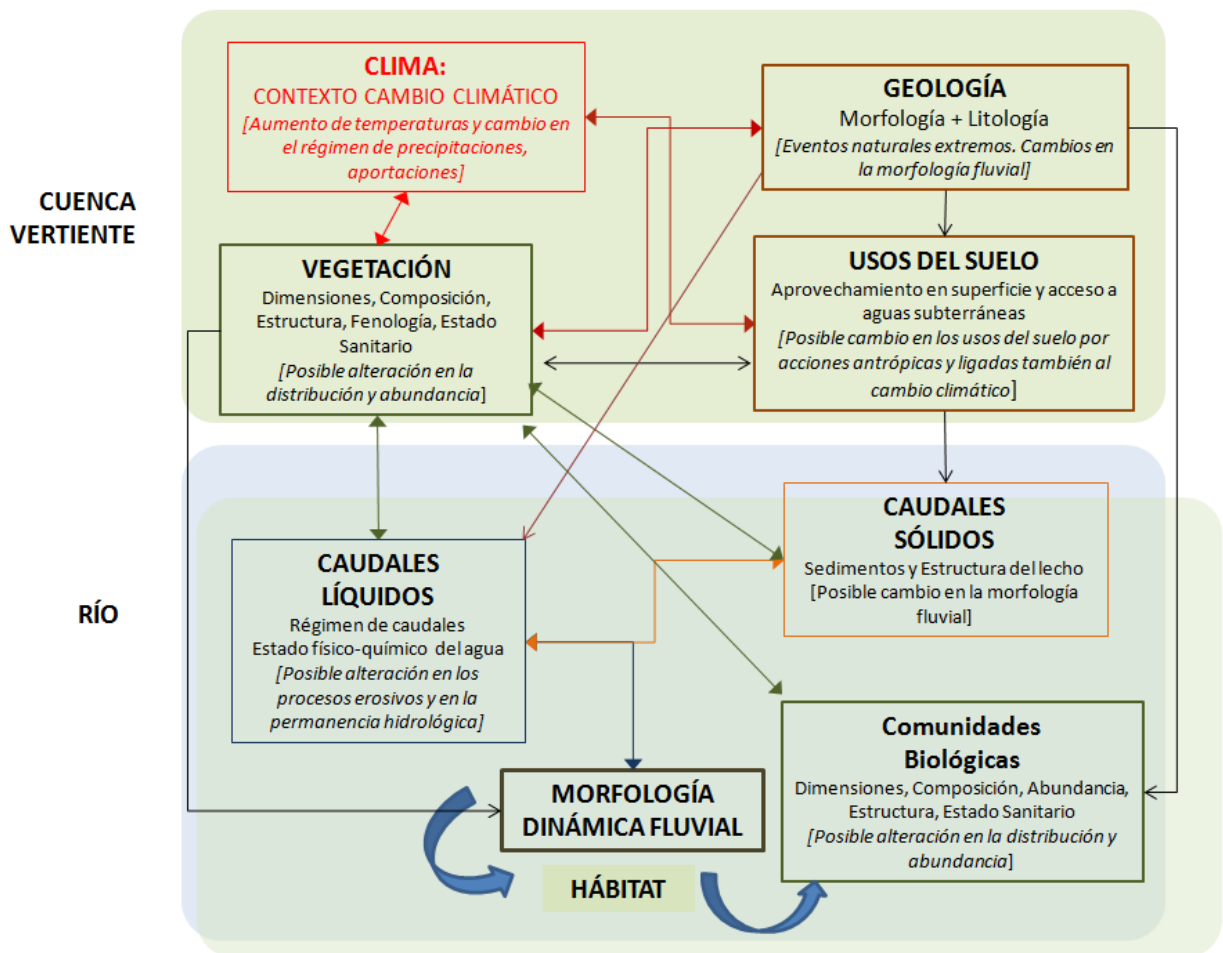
CLIMA:
CONTEXTO CAMBIO CLIMÁTICO
[Aumento de temperaturas y cambio en el régimen de precipitaciones, aportaciones]

GEOLOGÍA
Morfología + Litología
[Eventos naturales extremos. Cambios en la morfología fluvial]

CUENCA VERTIENTE

VEGETACIÓN
Dimensiones, Composición, Estructura, Fenología, Estado Sanitario
[Posible alteración en la distribución y abundancia]

USOS DEL SUELO
Aprovechamiento en superficie y acceso a aguas subterráneas
[Posible cambio en los usos del suelo por acciones antrópicas y ligadas también al cambio climático]

CAUDALES SÓLIDOS
Sedimentos y Estructura del lecho
[Posible cambio en la morfología fluvial]

RÍO

CAUDALES LÍQUIDOS
Régimen de caudales
Estado físico-químico del agua
[Posible alteración en los procesos erosivos y en la permanencia hidrológica]

Comunidades Biológicas
Dimensiones, Composición, Abundancia, Estructura, Estado Sanitario
[Posible alteración en la distribución y abundancia]

MORFOLOGÍA DINÁMICA FLUVIAL

HÁBITAT